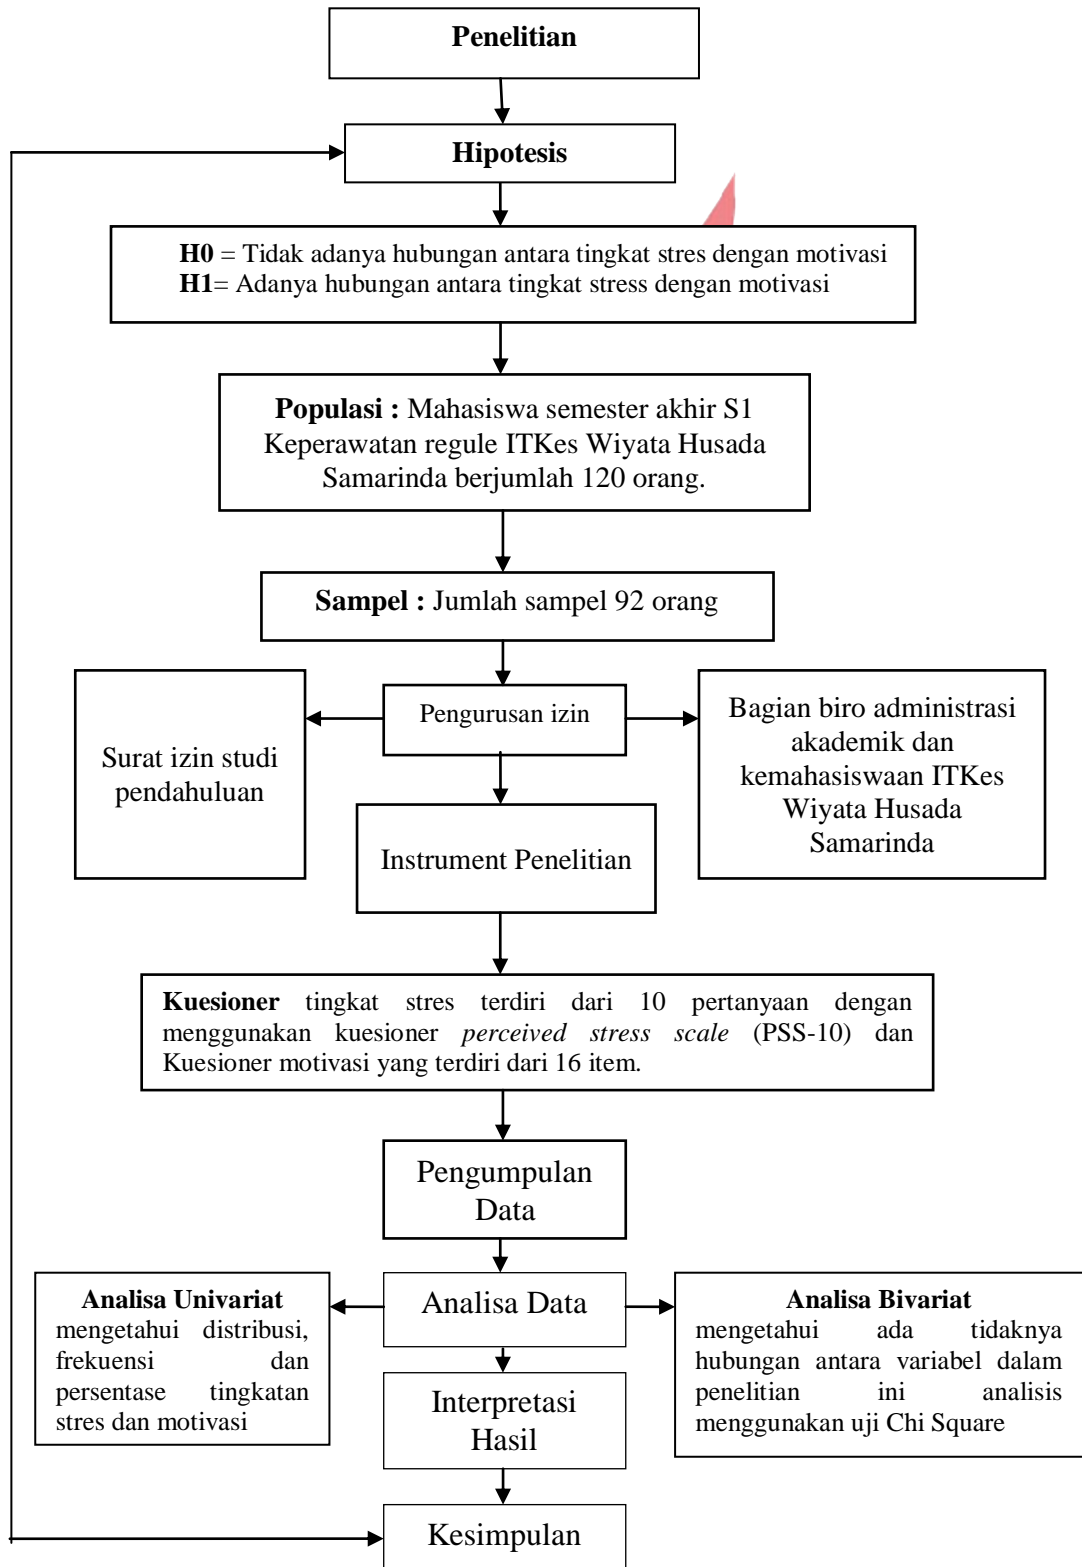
Penelitian

Hipotesis

H0 = Tidak adanya hubungan antara tingkat stres dengan motivasi
H1= Adanya hubungan antara tingkat stress dengan motivasi

Populasi : Mahasiswa semester akhir S1 Keperawatan regule ITKes Wiyata Husada Samarinda berjumlah 120 orang.

Sampel : Jumlah sampel 92 orang

Surat izin studi pendahuluan

Pengurusan izin

Bagian biro administrasi akademik dan kemahasiswaan ITKes Wiyata Husada Samarinda

Instrument Penelitian

Kuesioner tingkat stres terdiri dari 10 pertanyaan dengan menggunakan kuesioner *perceived stress scale* (PSS-10) dan Kuesioner motivasi yang terdiri dari 16 item.

Pengumpulan Data

Analisa Univariat
mengetahui distribusi, frekuensi dan persentase tingkatan stres dan motivasi

Analisa Data

Analisa Bivariat
mengetahui ada tidaknya hubungan antara variabel dalam penelitian ini analisis menggunakan uji Chi Square

Interpretasi Hasil

Kesimpulan